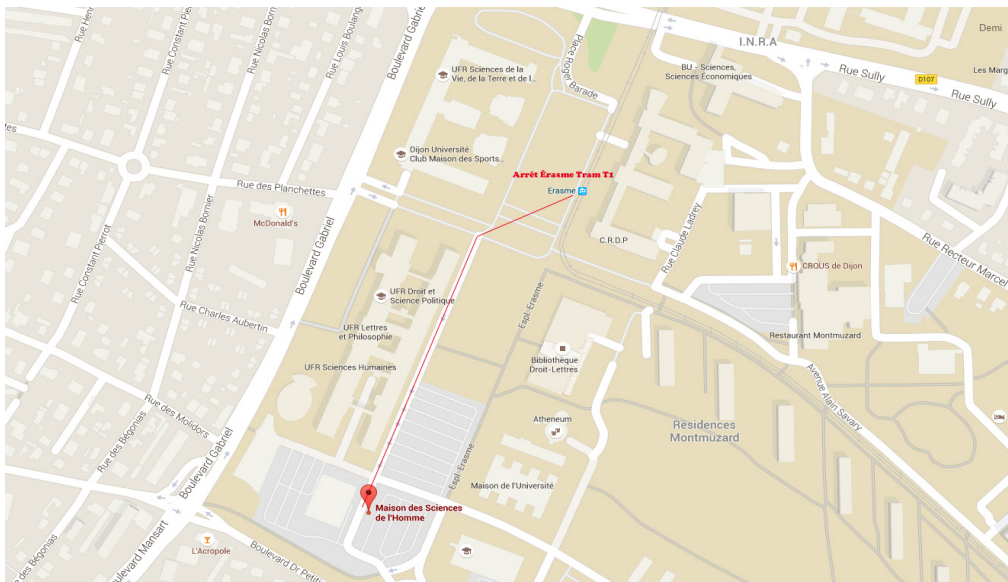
Rue Henri
Rue Constant Pe
Rue Nicolas Borni
Rue Louis Boulang
Boulevard Gabriel
UFR Sciences de la Vie, de la Terre et de l...
Place Roger Barade
I.N.R.A
BU - Sciences, Sciences Économiques
Rue Sully
D107
Rue Sully
Demi
Les Marg
Dijon Université Club Maison des Sports...
Arrêt Érasme Tram T1
Erasme
Rue des Planchettes
McDonald's
Rue Nicolas Bornier
Rue Constant Pierrot
C.R.D.P
Rue Claude Ladrey
Rue Recteur Marcel
CROUS de Dijon
UFR Droit et Science Politique
Boulevard Gabriel
Rue Charles Aubertin
UFR Lettres et Philosophie
Espl. Erasme
Bibliothèque Droit-Lettres
Restaurant Montmuzard
Avenue Alain Savary
UFR Sciences Humaines
Rue des Molidors
Rue des Bégonias
Atheneum
Résidences Montmuzard
Boulevard Gabriel
Espl. Erasme
Maison de l'Université
Boulevard Mansart
Maison des Sciences de l'Homme
Rue des Bégonias
L'Acropole
Boulevard Dr Petit